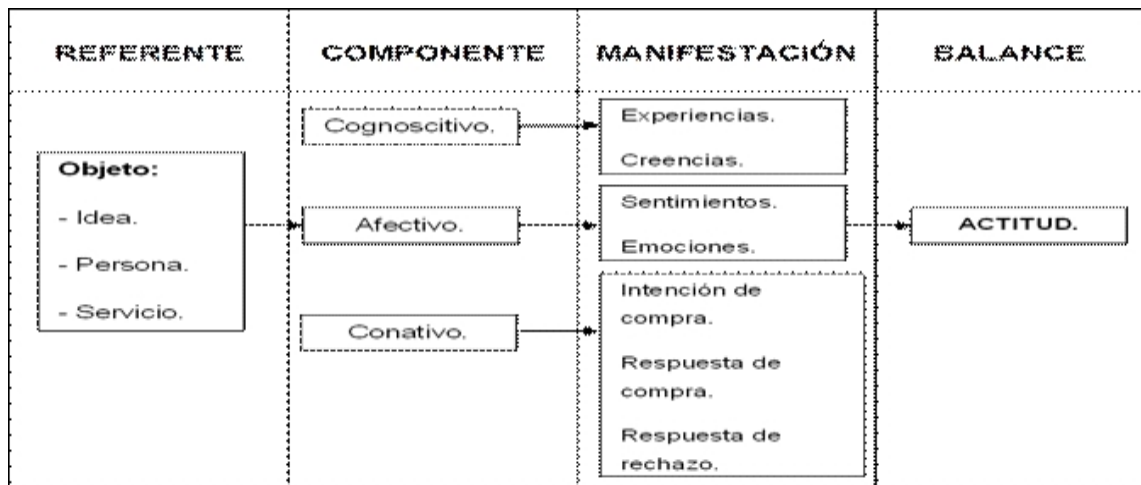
| REFERENTE | COMPONENTE | MANIFESTACIÓN | BALANCE |
|---|---|---|---|
| Objeto: - Idea. - Persona. - Servicio. | Cognoscitivo. | Experiencias. Creencias. | |
| | Afectivo. | Sentimientos. Emociones. | ACTITUD. |
| | Conativo. | Intención de compra. Respuesta de compra. Respuesta de rechazo. | |